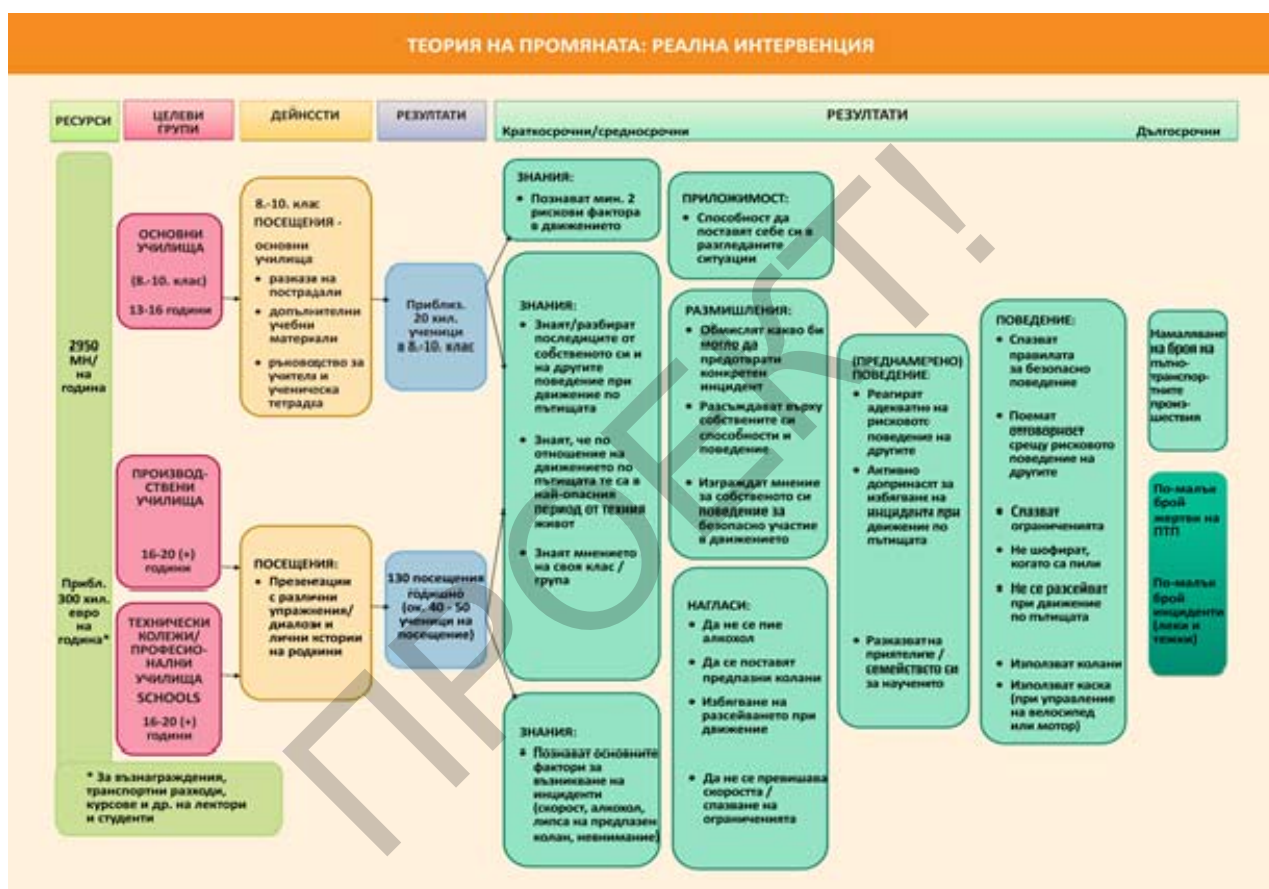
ТЕОРИЯ НА ПРОМЯНАТА: РЕАЛНА ИНТЕРВЕНЦИЯ

РЕСУРСИ

ЦЕЛЕВИ ГРУПИ

ДЕЙНССТИ

РЕЗУЛТАТИ

РЕЗУЛТАТИ
Краткосрочни/средносрочни
Дългосрочни

2950 МН/ на година

Прибл. 300 хил. евро на година*

* За възнаграждения, транспортни разходи, курсове и др. на лектори и студенти

ОСНОВНИ УЧИЛИЩА
(8.-10. клас)
13-16 години

ПРОИЗВОД-СТВЕНИ УЧИЛИЩА
16-20 (+) години

ТЕХНИЧЕСКИ КОЛЕЖИ/ ПРОФЕСИО-НАЛНИ УЧИЛИЩА SCHOOLS
16-20 (+) години

8.-10. клас
ПОСЕЩЕНИЯ -
основни училища
• разкази на пострадали
• допълнителни учебни материали
• ръководство за учителя и ученическа тетрадка

ПОСЕЩЕНИЯ:
• Презентации с различни упражнения/ диалози и лични истории на роднини

Приблиз. 20 хил. ученици в 8.-10. клас

130 посещения годишно (ок. 40 - 50 ученици на посещение)

ЗНАНИЯ:
• Познават мин. 2 рискови фактора в движението

ЗНАНИЯ:
• Знаят/разбират последиците от собственото си и на другите поведение при движение по пътищата
• Знаят, че по отношение на движението по пътищата те са в най-опасния период от техния живот
• Знаят мнението на своя клас / група

ЗНАНИЯ:
• Познават основните фактори за възникване на инциденти (скорост, алкохол, липса на предпазен колан, невнимание)

ПРИЛОЖИМОСТ:
• Способност да поставят себе си в разгледаните ситуации

РАЗМИШЛЕНИЯ:
• Обмислят какво би могло да предотврати конкретен инцидент
• Разсъждават върху собствените си способности и поведение
• Изграждат мнение за собственото си поведение за безопасно участие в движението

НАГЛАСИ:
• Да не се пие алкохол
• Да се поставят предпазни колани
• Избягване на разсейването при движение
• Да не се превишава скоростта / спазване на ограниченията

(ПРЕДНАМЕРЕНО) ПОВЕДЕНИЕ:
• Реагират адекватно на рисковото поведение на другите
• Активно допринасят за избягване на инциденти при движение по пътищата
• Разказват на приятелите / семейството си за наученото

ПОВЕДЕНИЕ:
• Спазват правилата за безопасно поведение
• Поемат отговорност срещу рисковото поведение на другите
• Спазват ограниченията
• Не шофират, когато са пили
• Не се разсейват при движение по пътищата
• Използват колани
• Използват каска (при управление на велосипед или мотор)

Намаляване на броя на пътно-транспор-тните произ-шествия

По-малък брой жертви на ПТП

По-малък брой инциденти (леки и тежки)

ПРОЕКТ!